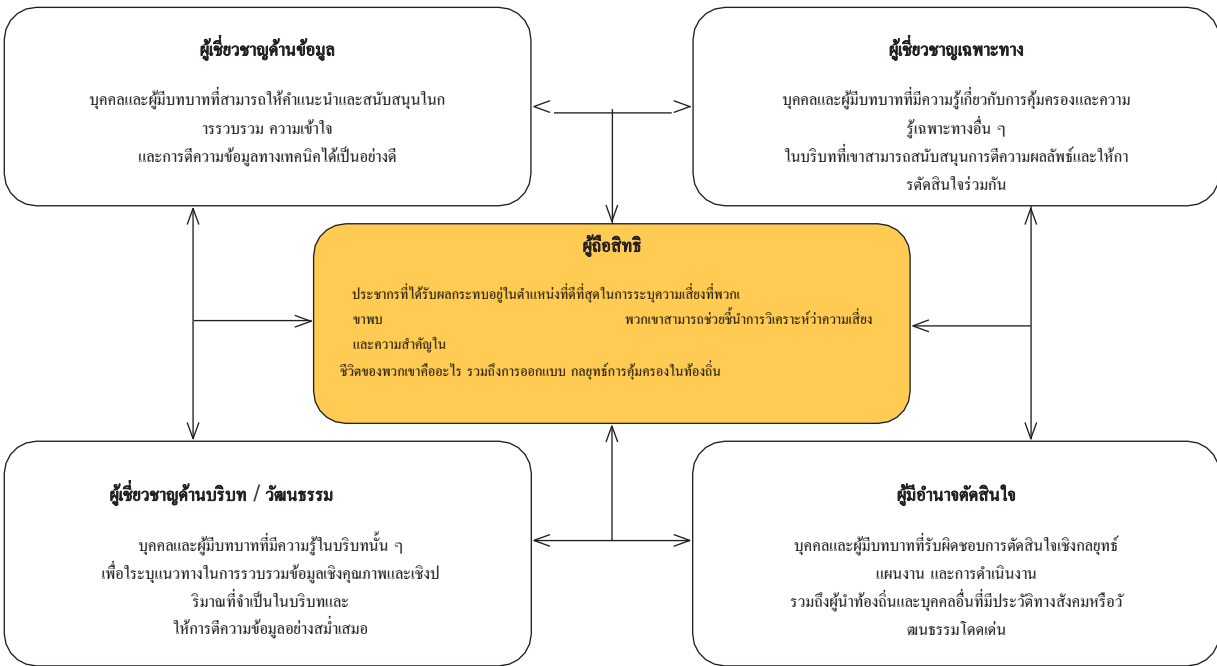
ผู้เชี่ยวชาญด้านข้อมูล

บุคคลและผู้มีบทบาทที่สามารถให้คำแนะนำและสนับสนุนในการรวบรวม ความเข้าใจ และการตีความข้อมูลทางเทคนิคได้เป็นอย่างดี

ผู้เชี่ยวชาญเฉพาะทาง

บุคคลและผู้มีบทบาทที่มีความรู้เกี่ยวกับการคุ้มครองและความรู้เฉพาะทางอื่น ๆ ในบริบทที่เขาสามารถสนับสนุนการตีความผลลัพธ์และให้การตัดสินใจร่วมกัน

ผู้ถือสิทธิ

ประชากรที่ได้รับผลกระทบอยู่ในตำแหน่งที่ดีที่สุดในการระบุความเสี่ยงที่พวกเขาพบ พวกเขาสามารถช่วยชี้นำการวิเคราะห์ว่าความเสี่ยงและความสำคัญในชีวิตของพวกเขาคืออะไร รวมถึงการออกแบบ กลยุทธ์การคุ้มครองในท้องถิ่น

ผู้เชี่ยวชาญด้านบริบท / วัฒนธรรม

บุคคลและผู้มีบทบาทที่มีความรู้ในบริบทนั้น ๆ เพื่อระบุแนวทางในการรวบรวมข้อมูลเชิงคุณภาพและเชิงปริมาณที่จำเป็นในบริบทและให้การตีความข้อมูลอย่างสม่ำเสมอ

ผู้มีอำนาจตัดสินใจ

บุคคลและผู้มีบทบาทที่รับผิดชอบการตัดสินใจเชิงกลยุทธ์ แผนงาน และการดำเนินงาน รวมถึงผู้นำท้องถิ่นและบุคคลอื่นที่มีประวัติทางสังคมหรือวัฒนธรรมโดดเด่น